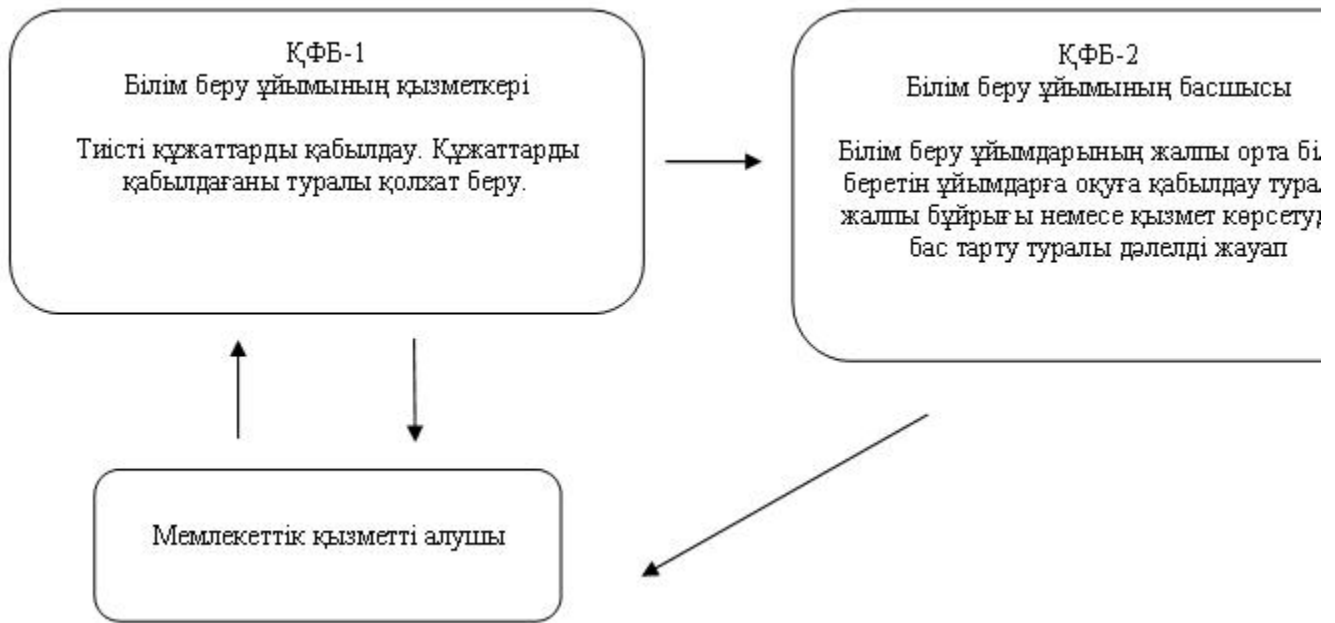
ҚФБ-1
Білім беру ұйымының қызметкері

Тиісті құжаттарды қабылдау. Құжаттарды қабылдағаны туралы қолхат беру.

ҚФБ-2
Білім беру ұйымының басшысы

Білім беру ұйымдарының жалпы орта бі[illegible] беретін ұйымдарға оқуға қабылдау тура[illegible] жалпы бұйрығы немесе қызмет көрсету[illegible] бас тарту туралы дәлелді жауап

Мемлекеттік қызметті алушы